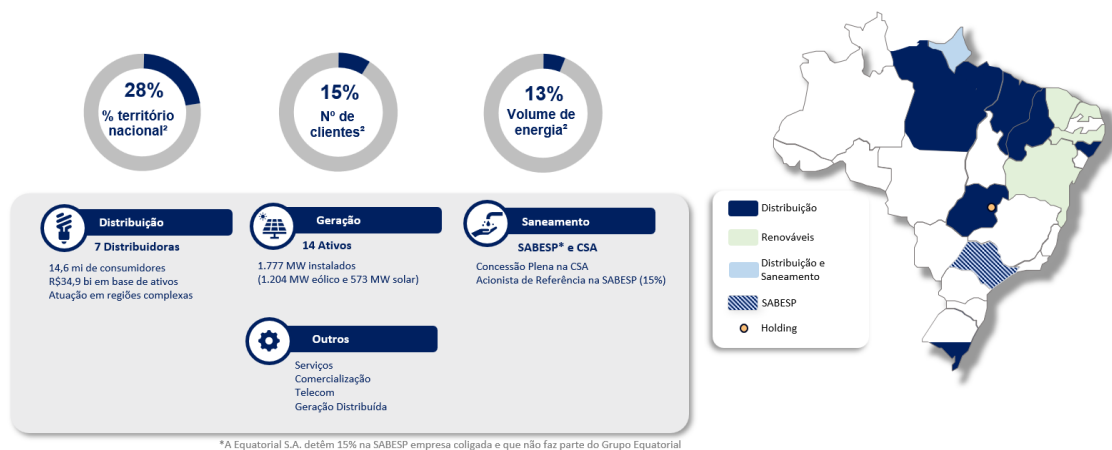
28%
% território nacional²

15%
Nº de clientes²

13%
Volume de energia²

Distribuição
7 Distribuidoras
14,6 mi de consumidores
R$34,9 bi em base de ativos
Atuação em regiões complexas

Geração
14 Ativos
1.777 MW instalados
(1.204 MW eólico e 573 MW solar)

Saneamento
SABESP* e CSA
Concessão Plena na CSA
Acionista de Referência na SABESP (15%)

Outros
Serviços
Comercialização
Telecom
Geração Distribuída

Distribuição
Renováveis
Distribuição e Saneamento
SABESP
Holding

*A Equatorial S.A. detêm 15% na SABESP empresa coligada e que não faz parte do Grupo Equatorial